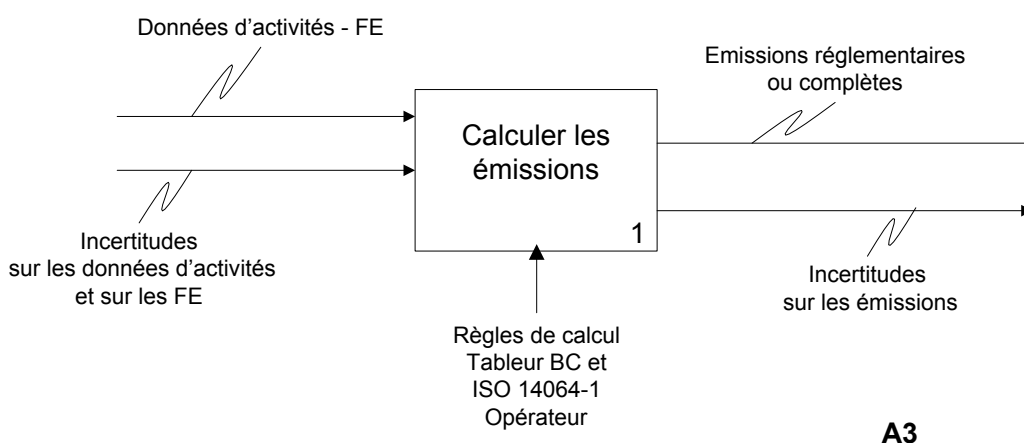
Données d'activités - FE

Emissions réglementaires ou complètes

Calculer les émissions

1

Incertitudes sur les données d'activités et sur les FE

Incertitudes sur les émissions

Règles de calcul
Tableur BC et
ISO 14064-1
Opérateur

A3